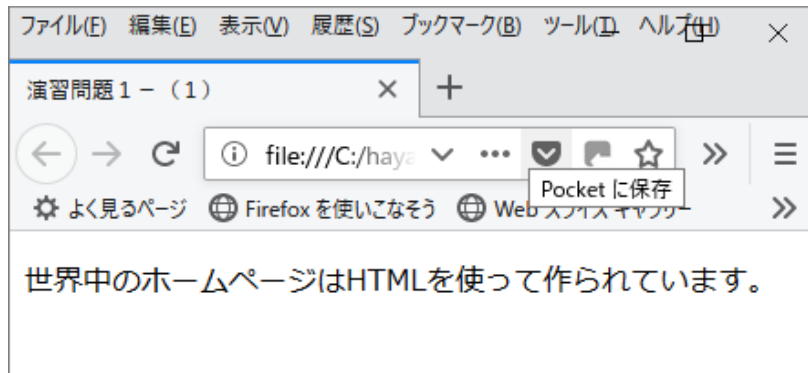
ファイル(F) 編集(E) 表示(V) 履歴(S) ブックマーク(B) ツール(T) ヘルプ(H)

演習問題１－（１）

file:///C:/haya

Pocket に保存

よく見るページ Firefox を使いこなそう Web スライス ギャラリー

世界中のホームページはHTMLを使って作られています。